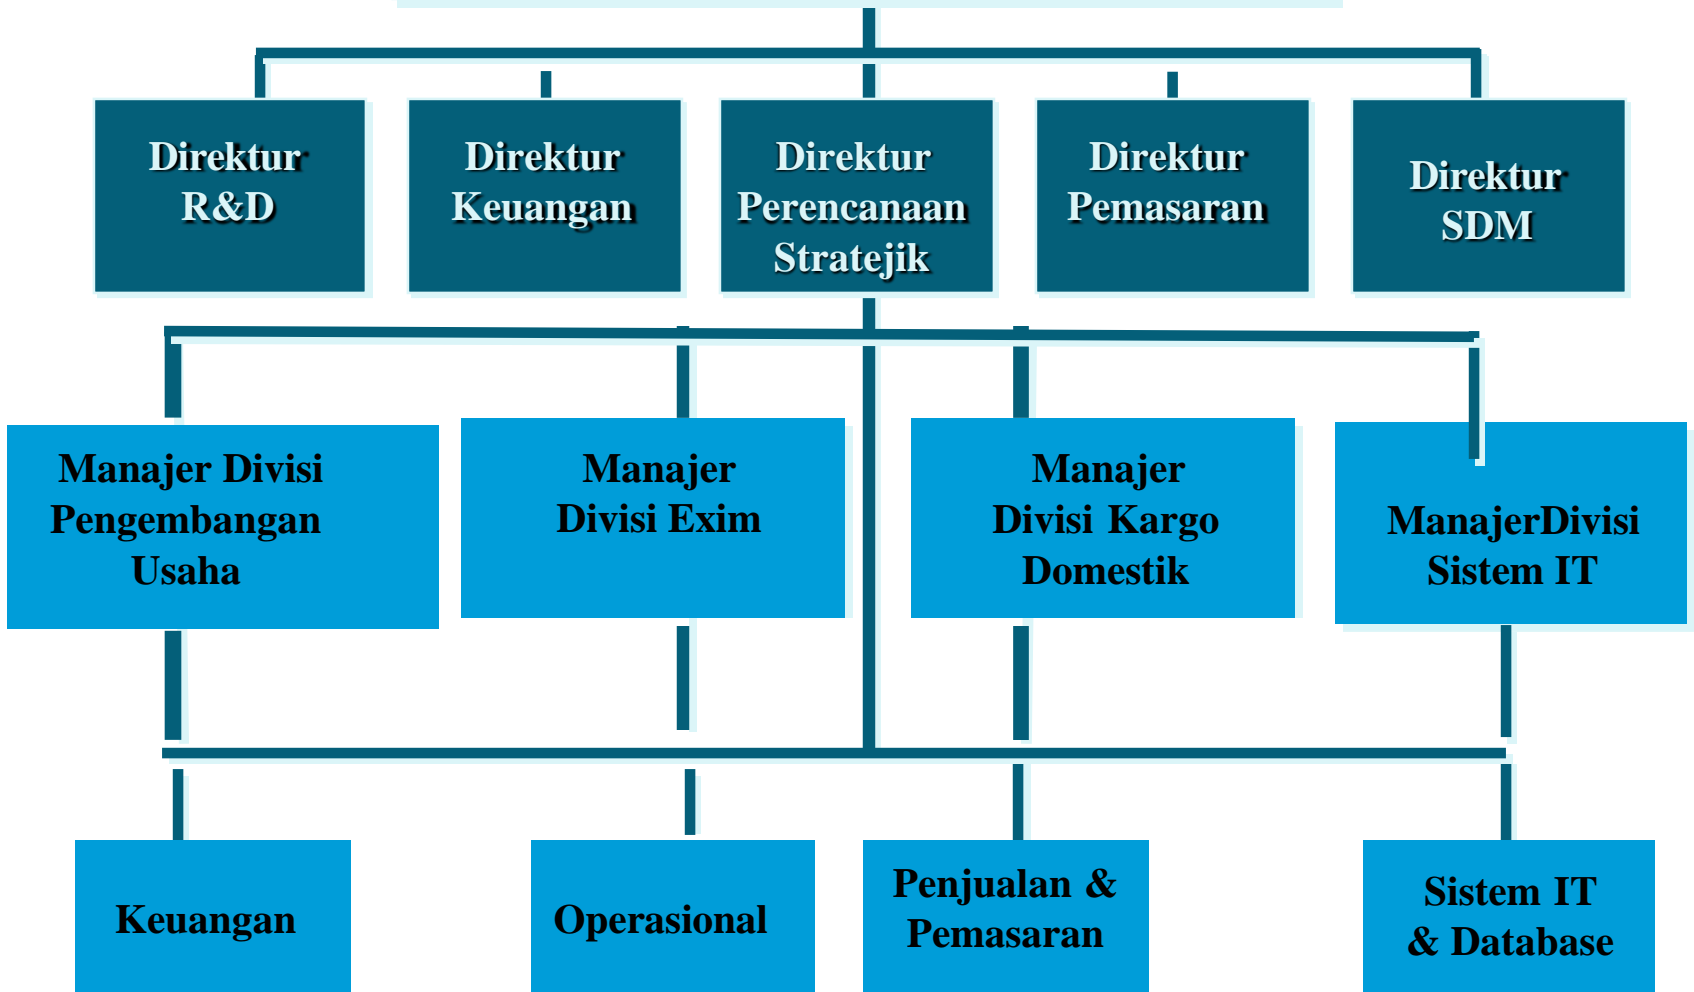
Direktur R&D

Direktur Keuangan

Direktur Perencanaan Stratejik

Direktur Pemasaran

Direktur SDM

Manajer Divisi Pengembangan Usaha

Manajer Divisi Exim

Manajer Divisi Kargo Domestik

ManajerDivisi Sistem IT

Keuangan

Operasional

Penjualan & Pemasaran

Sistem IT & Database